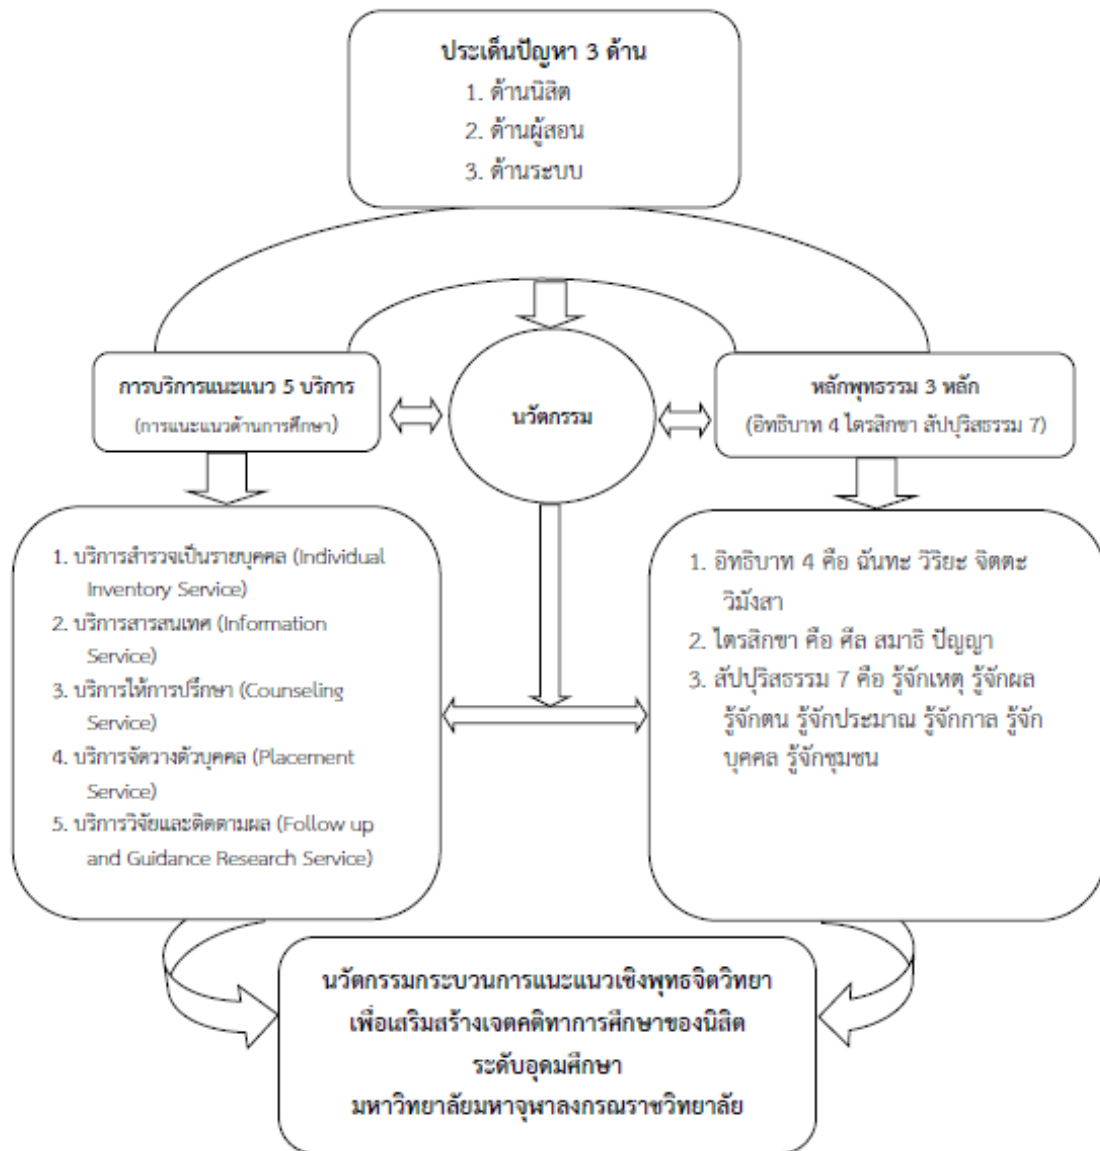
ประเด็นปัญหา 3 ด้าน
1. ด้านนิสิต
2. ด้านผู้สอน
3. ด้านระบบ

การบริการแนะแนว 5 บริการ
(การแนะแนวด้านการศึกษา)

นวัตกรรม

หลักพุทธรรม 3 หลัก
(อิทธิบาท 4 ไตรสิกขา สัปปุริสธรรม 7)

1. บริการสำรวจเป็นรายบุคคล (Individual Inventory Service)
2. บริการสารสนเทศ (Information Service)
3. บริการให้การปรึกษา (Counseling Service)
4. บริการจัดวางตัวบุคคล (Placement Service)
5. บริการวิจัยและติดตามผล (Follow up and Guidance Research Service)

1. อิทธิบาท 4 คือ ฉันทะ วิริยะ จิตตะ วิมังสา
2. ไตรสิกขา คือ ศีล สมาธิ ปัญญา
3. สัปปุริสธรรม 7 คือ รู้จักเหตุ รู้จักผล รู้จักตน รู้จักประมาณ รู้จักกาล รู้จักบุคคล รู้จักชุมชน

นวัตกรรมกระบวนการแนะแนวเชิงพุทธจิตวิทยา
เพื่อเสริมสร้างเจตคติทาการศึกษาของนิสิต
ระดับอุดมศึกษา
มหาวิทยาลัยมหาจุฬาลงกรณราชวิทยาลัย